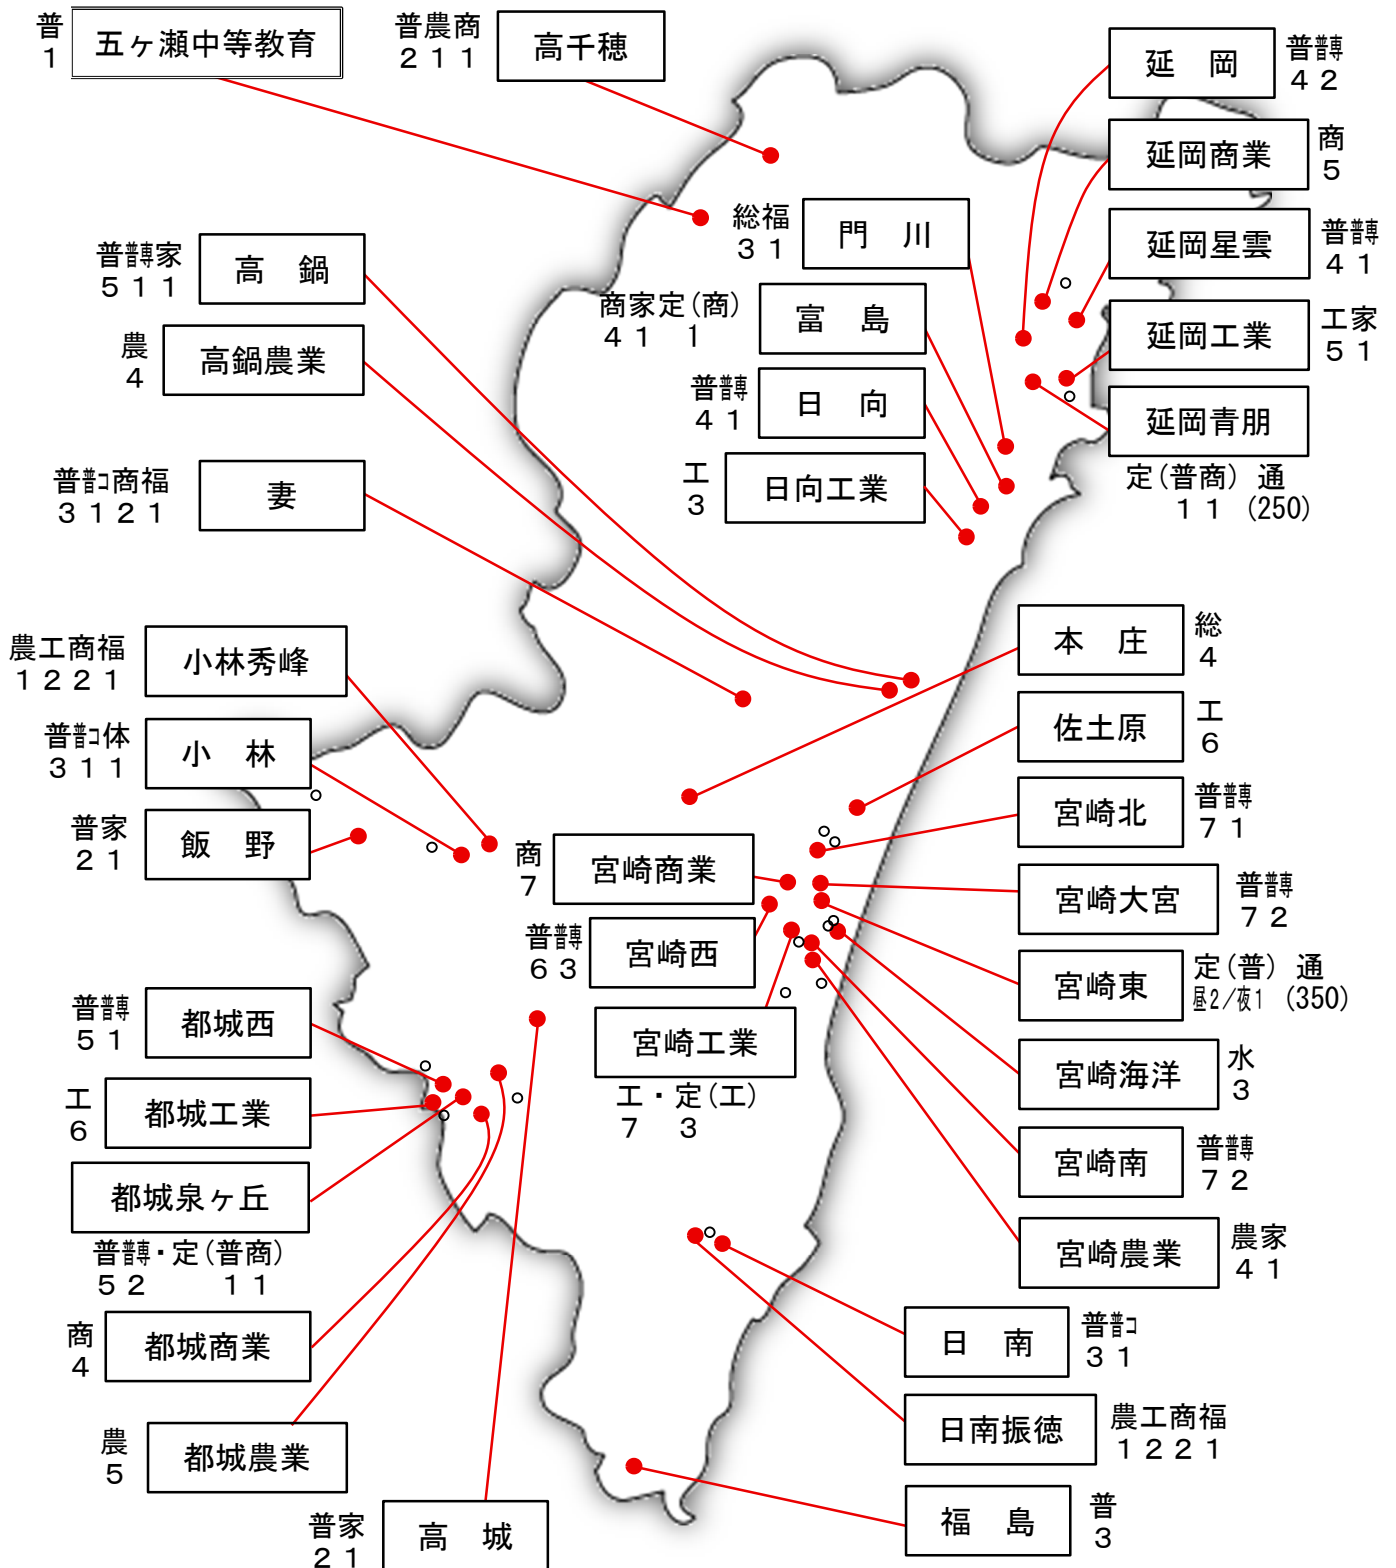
普
1
五ヶ瀬中等教育

普農商
2 1 1
高千穂

延　岡
普普理
4 2

延岡商業
商
5

延岡星雲
普普理
4 1

延岡工業
工家
5 1

延岡青朋
定(普商)　通
1 1　(250)

総福
3 1
門　川

普普理家
5 1 1
高　鍋

商家定(商)
4 1　1
富　島

農
4
高鍋農業

普普理
4 1
日　向

工
3
日向工業

普普コ商福
3 1 2 1
妻

本　庄
総
4

佐土原
工
6

農工商福
1 2 2 1
小林秀峰

普普コ体
3 1 1
小　林

宮崎北
普普理
7 1

普家
2 1
飯　野

商
7
宮崎商業

宮崎大宮
普普理
7 2

普普理
6 3
宮崎西

宮崎東
定(普)　通
昼2/夜1　(350)

普普理
5 1
都城西

宮崎工業
工・定(工)
7　3

宮崎海洋
水
3

工
6
都城工業

宮崎南
普普理
7 2

都城泉ヶ丘
普普理・定(普商)
5 2　　1 1

宮崎農業
農家
4 1

商
4
都城商業

日　南
普普コ
3 1

農
5
都城農業

日南振徳
農工商福
1 2 2 1

普家
2 1
高　城

福　島
普
3